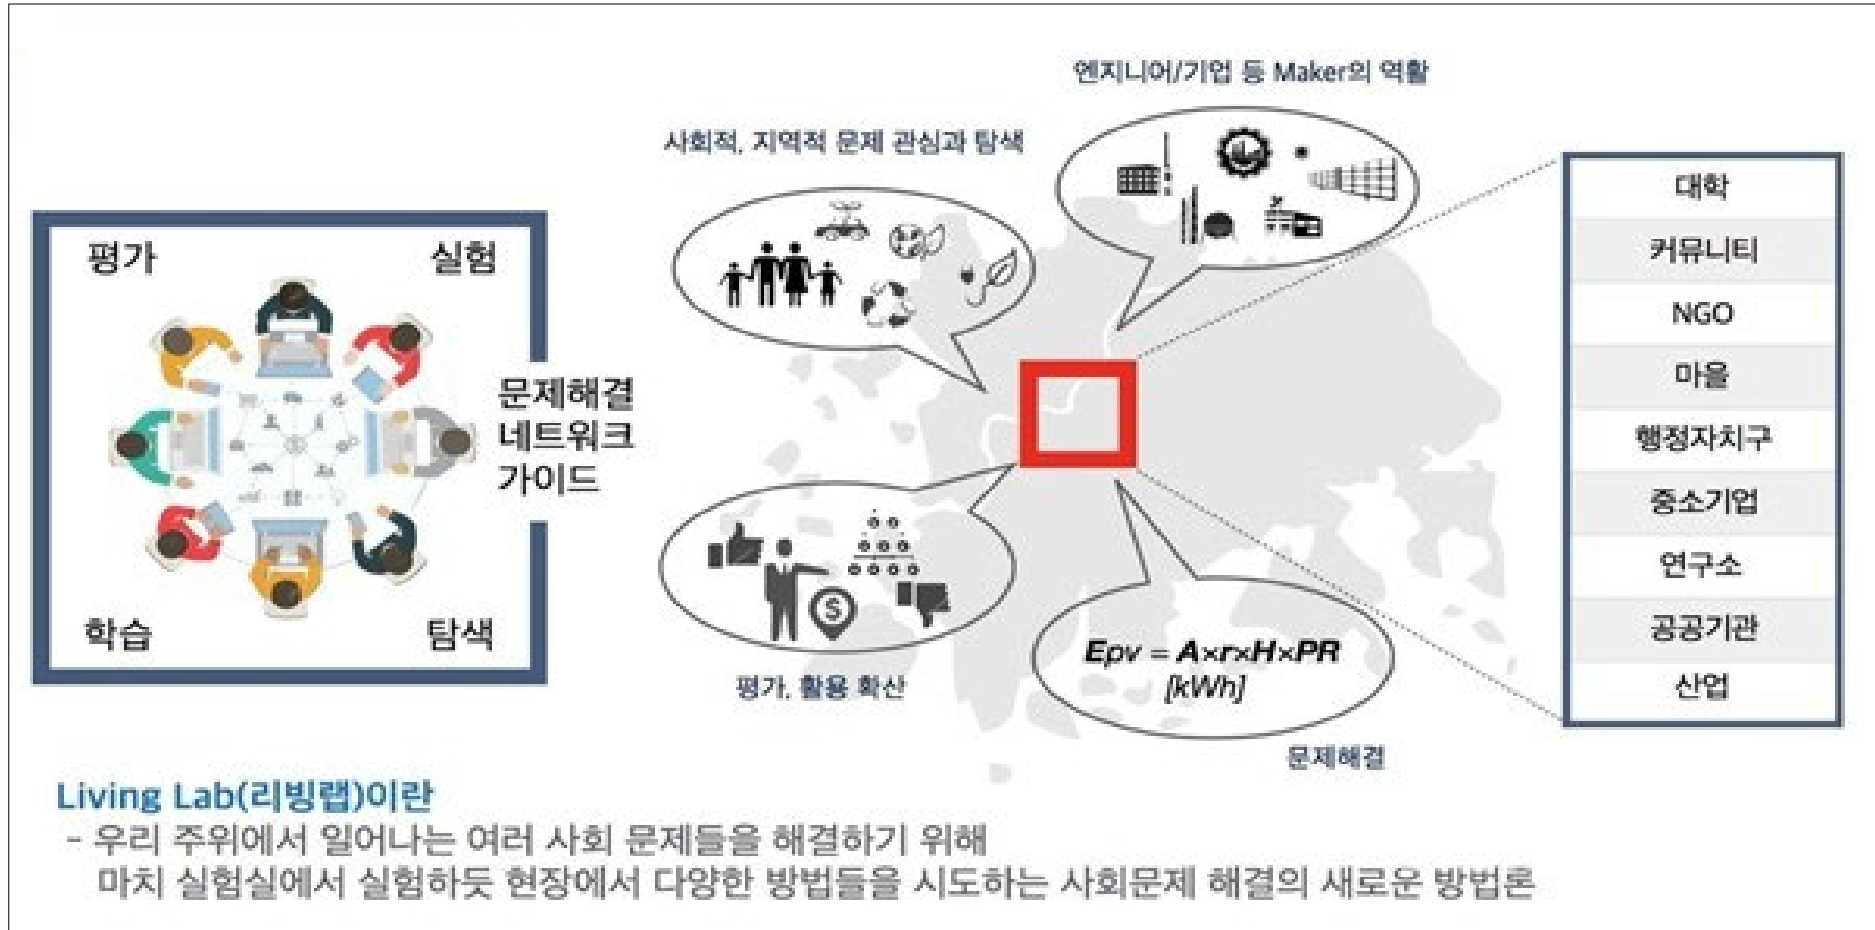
평가

실험

문제해결
네트워크
가이드

학습

탐색

엔지니어/기업 등 Maker의 역할

사회적, 지역적 문제 관심과 탐색

평가, 활용 확산

$Epv = A \times r \times H \times PR$
[kWh]

문제해결

| 대학 |
|---|
| 커뮤니티 |
| NGO |
| 마을 |
| 행정자치구 |
| 중소기업 |
| 연구소 |
| 공공기관 |
| 산업 |

Living Lab(리빙랩)이란
- 우리 주위에서 일어나는 여러 사회 문제들을 해결하기 위해 마치 실험실에서 실험하듯 현장에서 다양한 방법들을 시도하는 사회문제 해결의 새로운 방법론